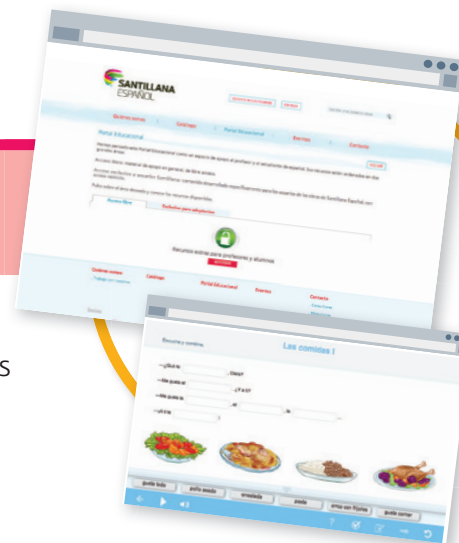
SANTILLANA
ESPAÑOL

Quiénes somos
Catálogo
Portal Educacional
Eventos
Contacto

Portal Educacional

Recursos extras para profesores y alumnos

Quiénes somos
Catálogo
Portal Educacional
Eventos
Contacto

s

Escucha y contesta
Las comidas !

¿Qué te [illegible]
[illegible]
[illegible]

pollo asado
ensalada
asado
arroz con frijoles
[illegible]
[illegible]